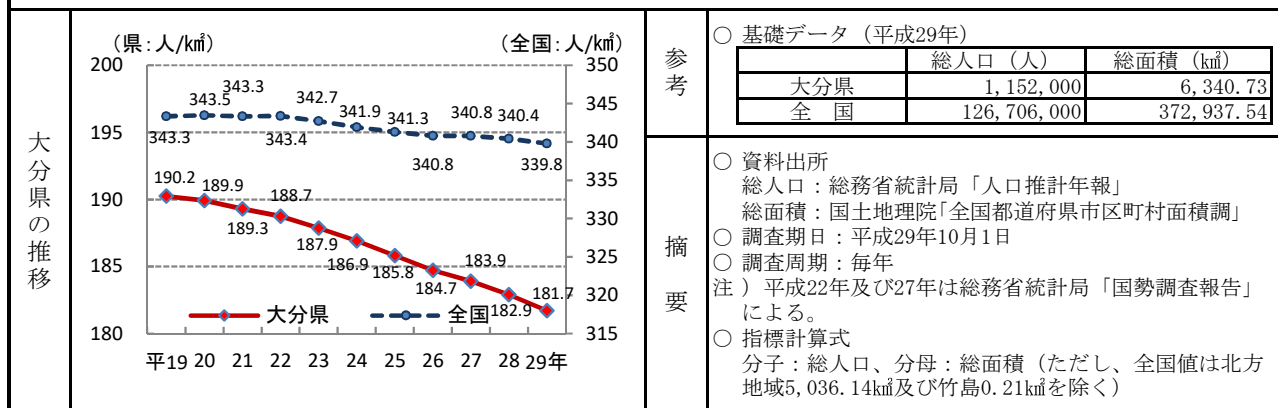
大分県の推移

（県：人/㎢）　（全国：人/㎢）

200　195　190　185　180

350　345　340　335　330　325　320　315

343.3　343.5　343.3　343.4　342.7　341.9　341.3　340.8　340.8　340.4　339.8

190.2　189.9　189.3　188.7　187.9　186.9　185.8　184.7　183.9　182.9　181.7

大分県　全国

平19　20　21　22　23　24　25　26　27　28　29年

参考

○ 基礎データ（平成29年）

|  | 総人口（人） | 総面積（㎢） |
|---|---|---|
| 大分県 | 1,152,000 | 6,340.73 |
| 全　国 | 126,706,000 | 372,937.54 |

摘要

○ 資料出所
総人口：総務省統計局「人口推計年報」
総面積：国土地理院「全国都道府県市区町村面積調」
○ 調査期日：平成29年10月1日
○ 調査周期：毎年
注）平成22年及び27年は総務省統計局「国勢調査報告」による。
○ 指標計算式
分子：総人口、分母：総面積（ただし、全国値は北方地域5,036.14㎢及び竹島0.21㎢を除く）